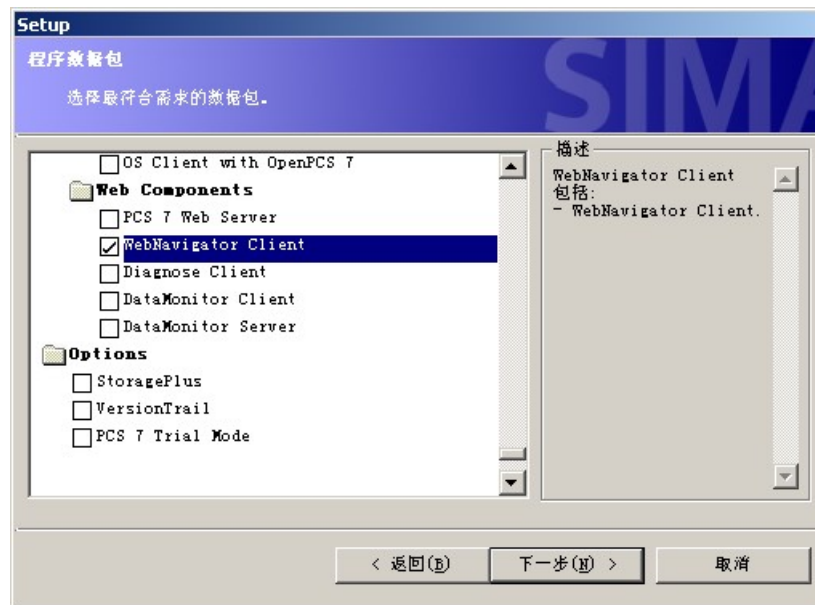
Setup

程序数据包

选择最符合需求的数据包。

SIMA

OS Client with OpenPCS 7
Web Components
PCS 7 Web Server
WebNavigator Client
Diagnose Client
DataMonitor Client
DataMonitor Server
Options
StoragePlus
VersionTrail
PCS 7 Trial Mode

描述
WebNavigator Client
包括:
- WebNavigator Client.

< 返回(B)
下一步(N) >
取消